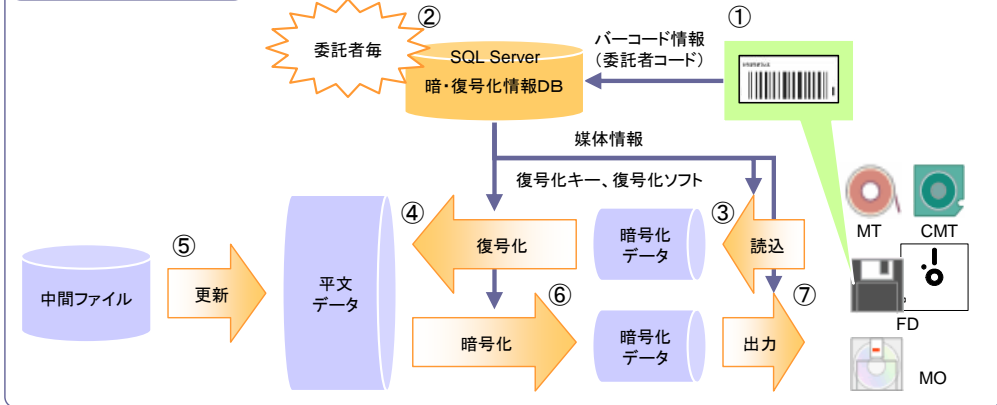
委託者毎

②

SQL Server
暗・復号化情報DB

①

バーコード情報
(委託者コード)

媒体情報

復号化キー、復号化ソフト

④

③

復号化

暗号化
データ

読込

MT

CMT

中間ファイル

⑤

更新

平文
データ

⑥

⑦

暗号化

暗号化
データ

出力

FD

MO